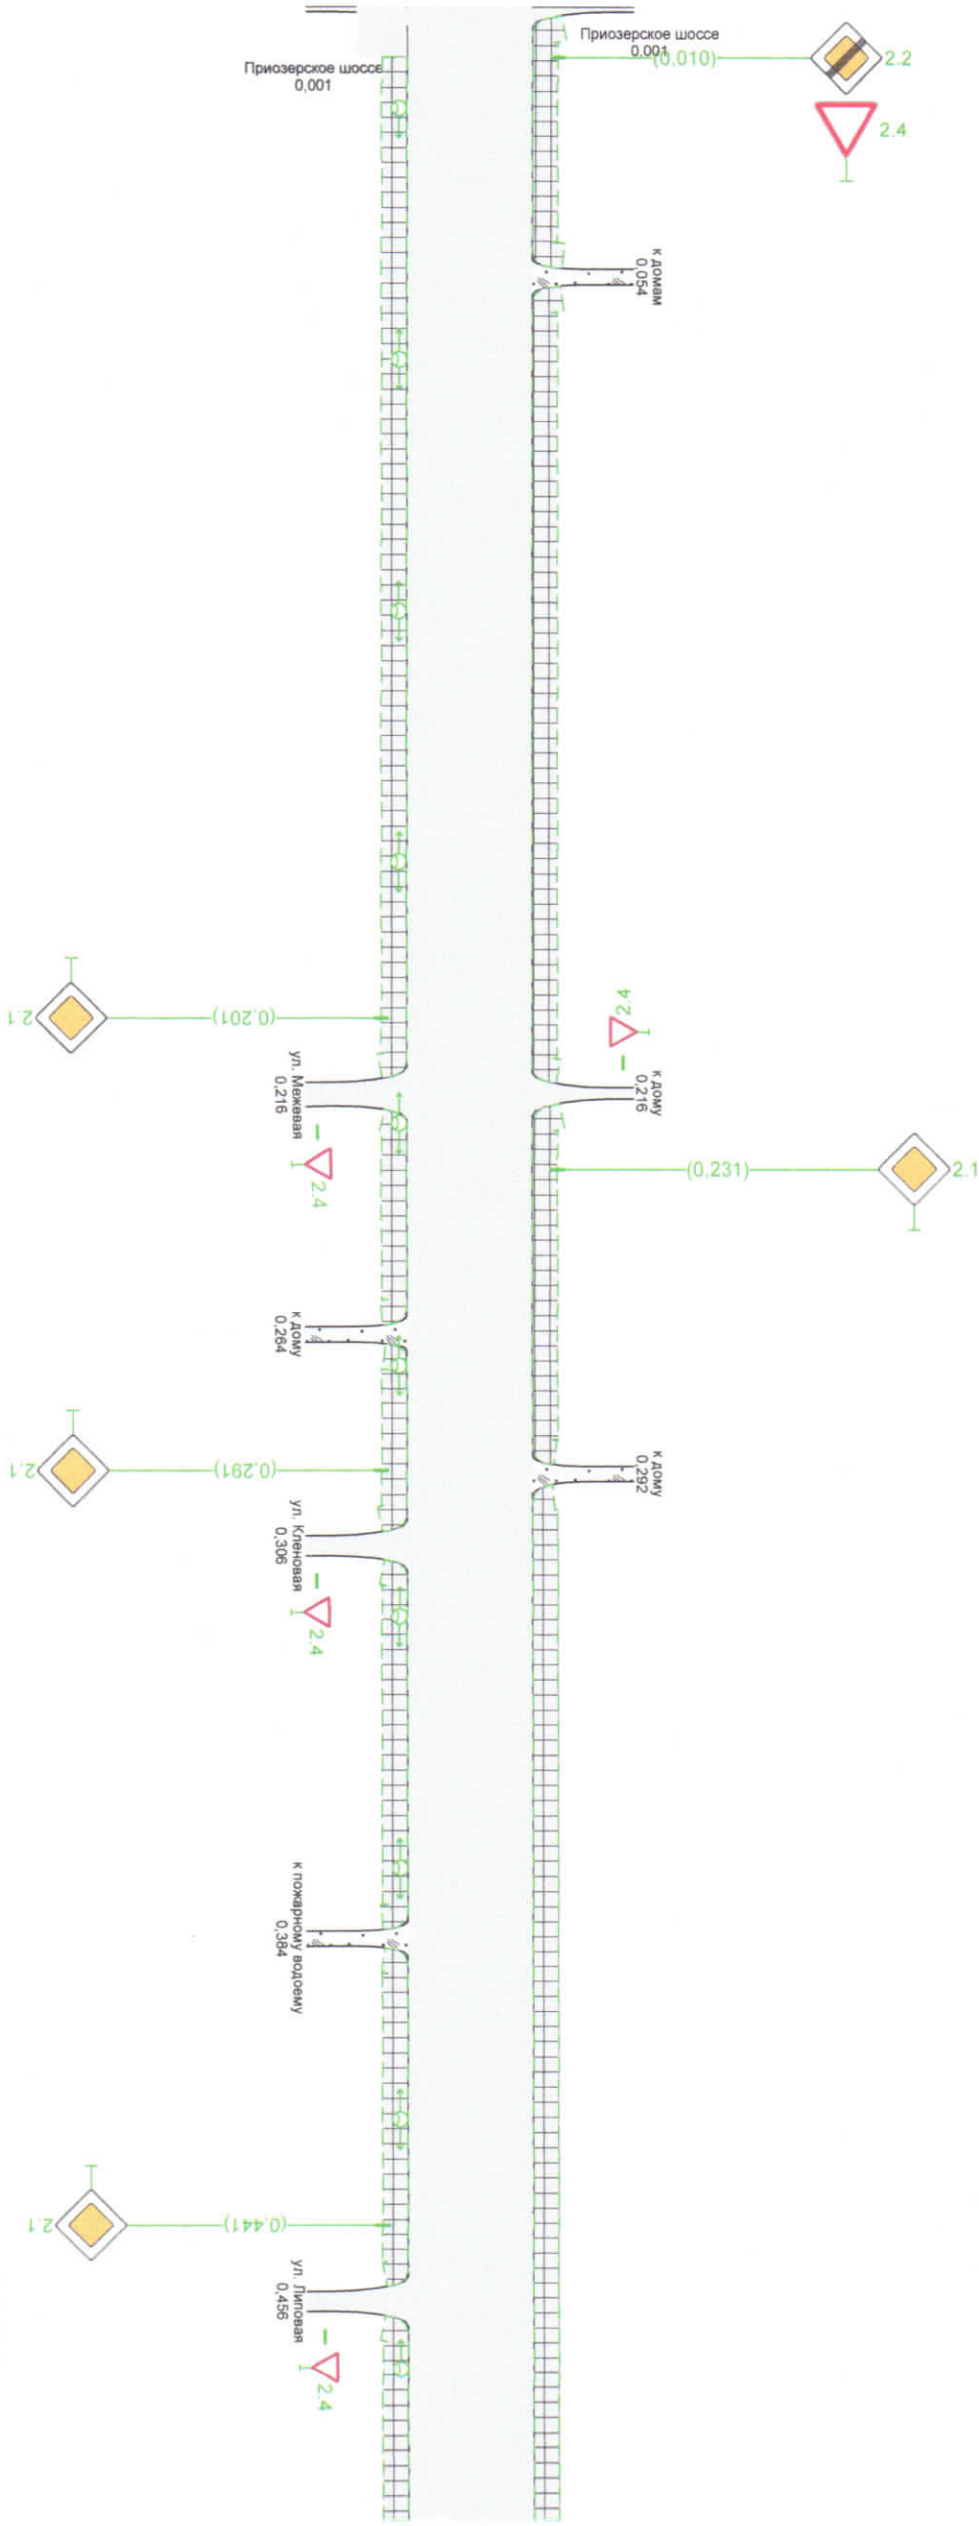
Приозерское шоссе
0,001

Приозерское шоссе
0,001

(0,010)
2.2
2.4

к домам
0,054

2.1
(0,201)

2.4
ул. Межевая
0,216
2.4

к дому
0,216

(0,231)
2.1

к дому
0,264

2.1
(0,291)

к дому
0,292

ул. Кленовая
0,306
2.4

к пожарному водоему
0,384

2.1
(0,441)

ул. Липовая
0,456
2.4